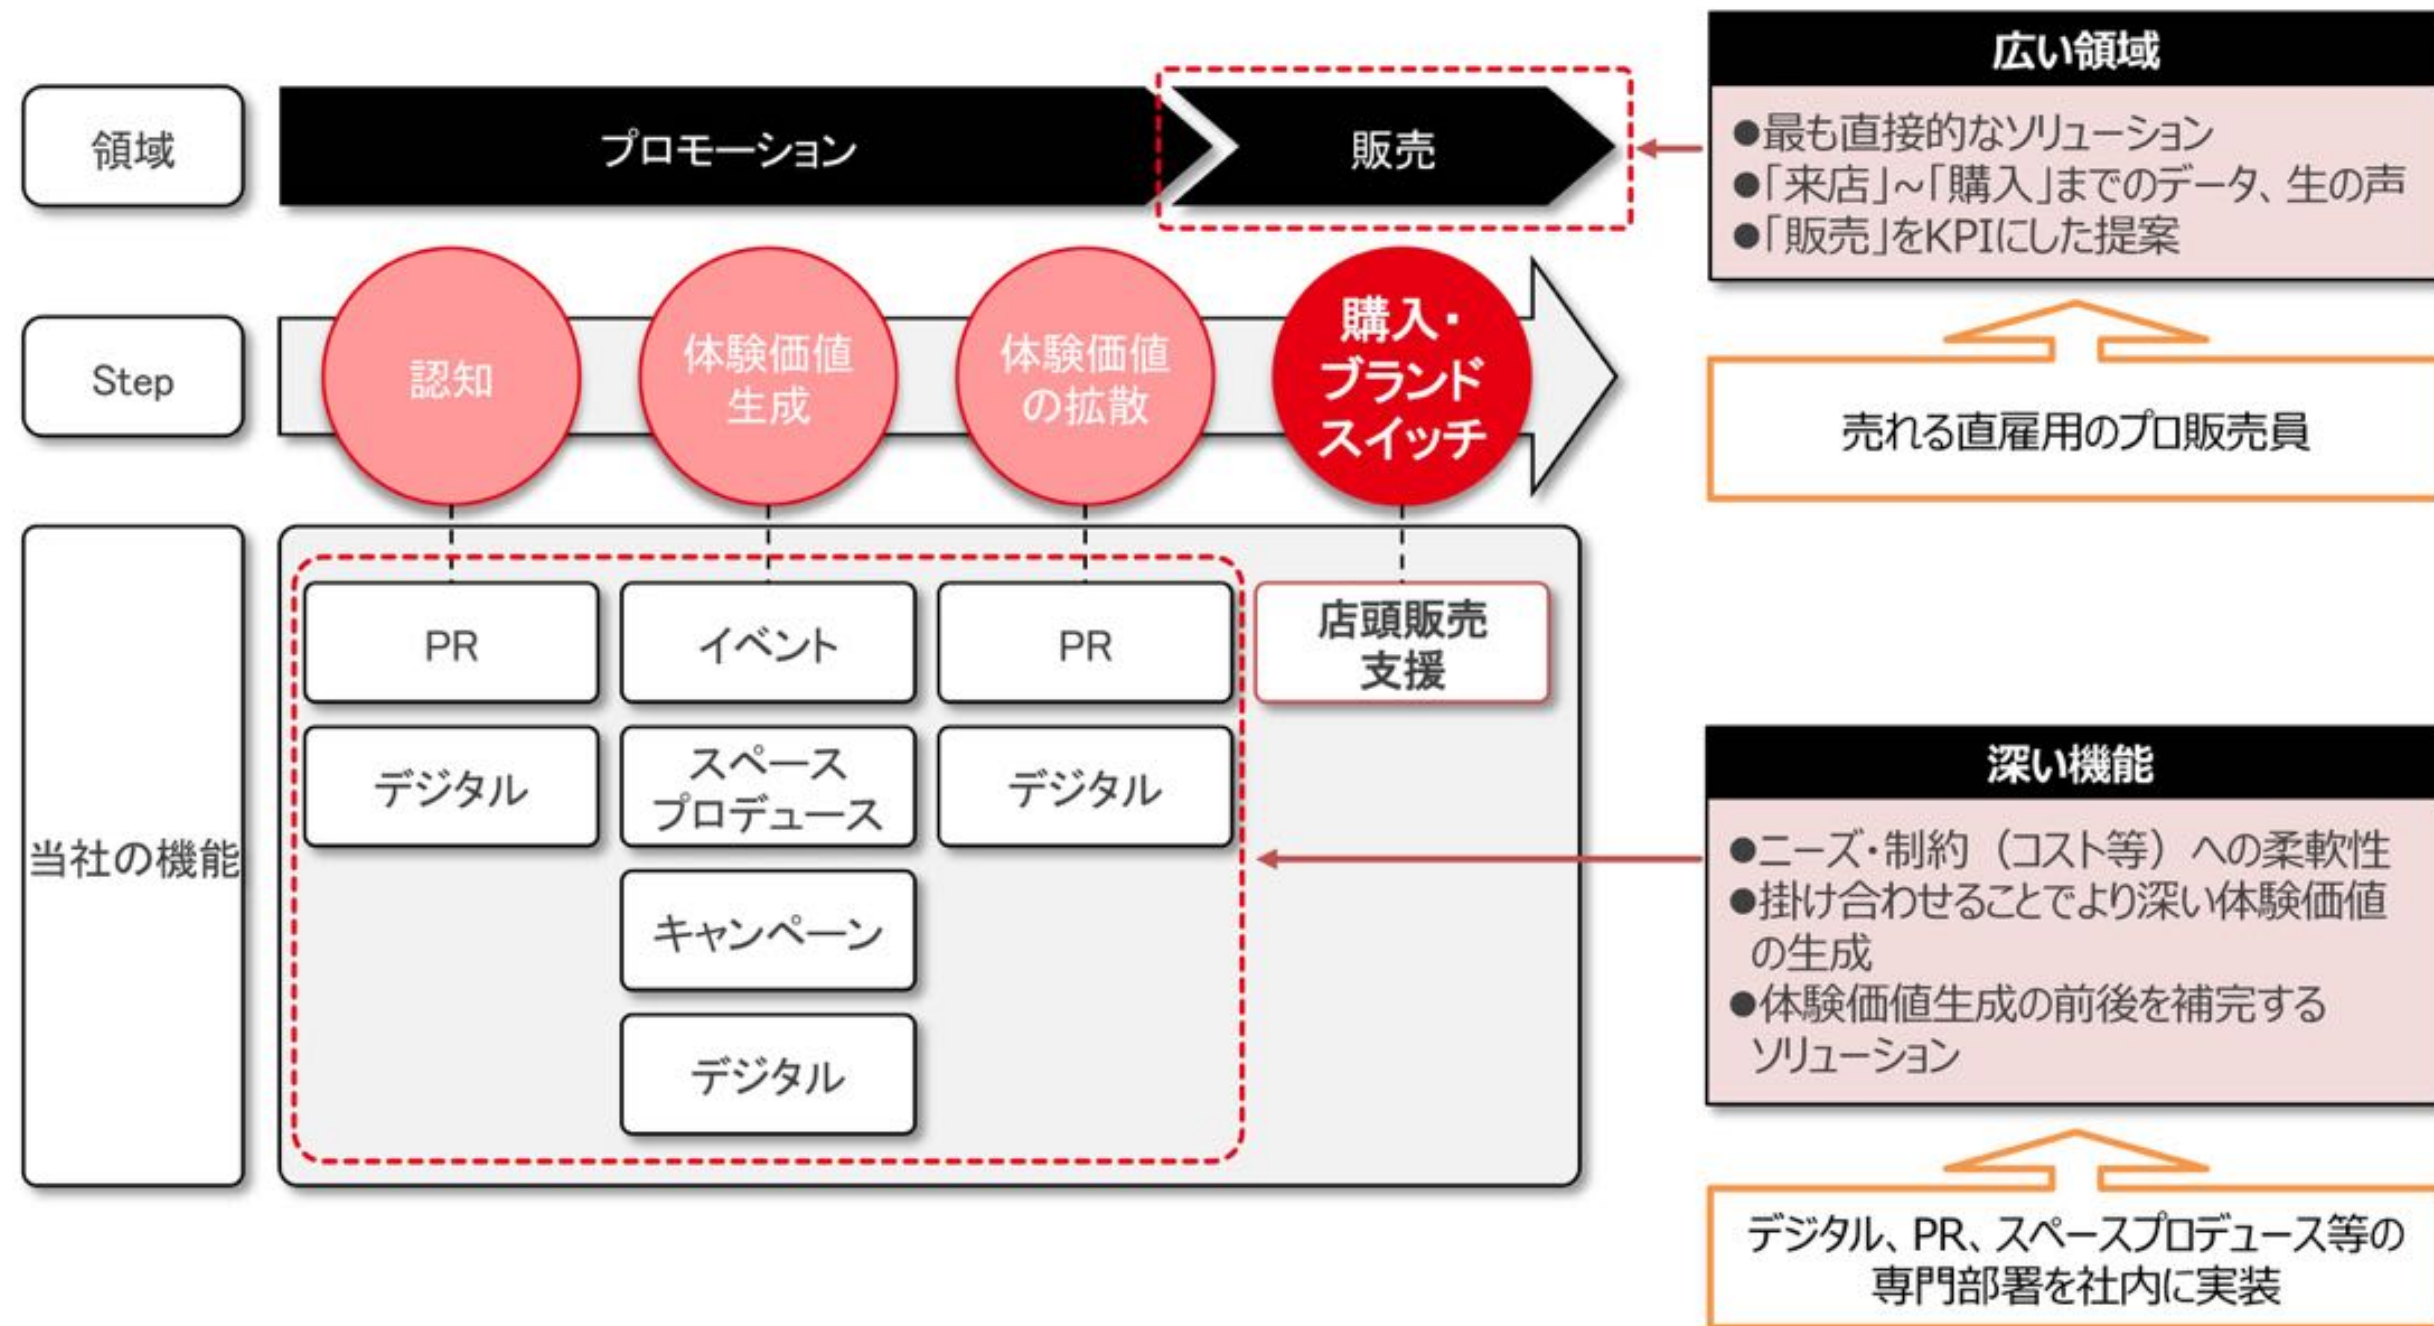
領域

プロモーション

販売

広い領域

●最も直接的なソリューション
●「来店」~「購入」までのデータ、生の声
●「販売」をKPIにした提案

Step

認知

体験価値生成

体験価値の拡散

購入・ブランドスイッチ

売れる直雇用のプロ販売員

当社の機能

PR

イベント

PR

店頭販売支援

デジタル

スペースプロデュース

デジタル

キャンペーン

デジタル

深い機能

●ニーズ・制約（コスト等）への柔軟性
●掛け合わせることでより深い体験価値の生成
●体験価値生成の前後を補完するソリューション

デジタル、PR、スペースプロデュース等の専門部署を社内に実装